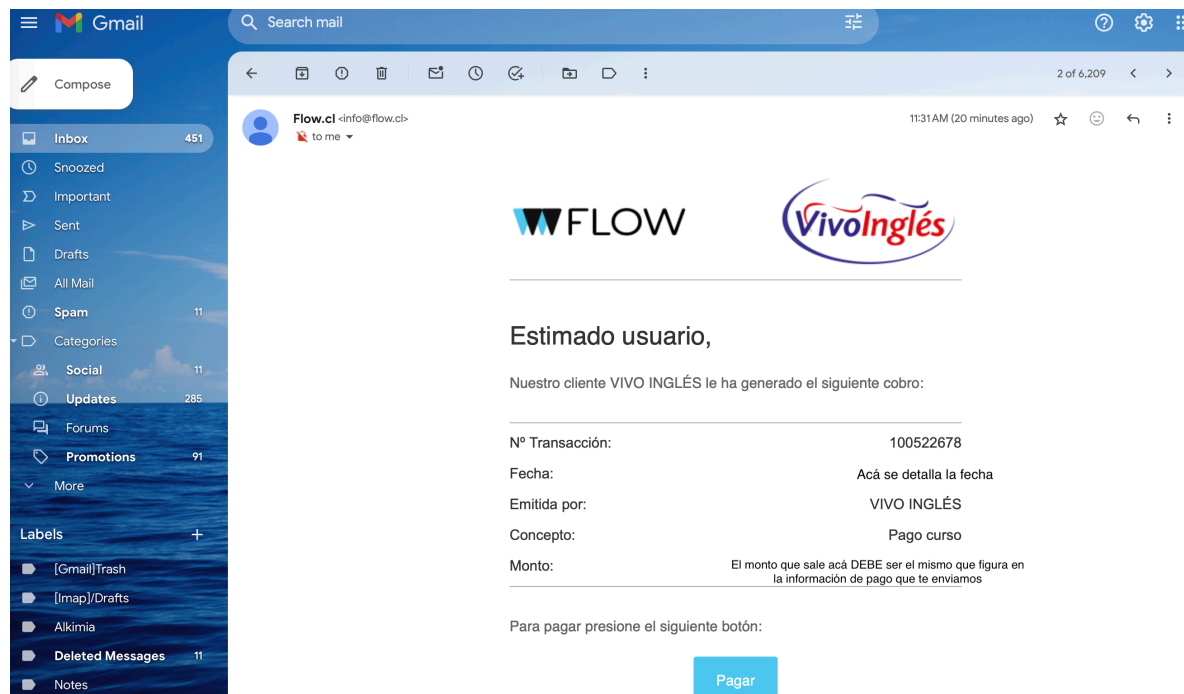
Gmail

Search mail

Compose

Inbox 451
Snoozed
Important
Sent
Drafts
All Mail
Spam 11
Categories
Social 11
Updates 285
Forums
Promotions 91
More

Labels +
[Gmail]Trash
[Imap]/Drafts
Alkimia
Deleted Messages 11
Notes

2 of 6,209

Flow.cl <info@flow.cl>
to me

11:31 AM (20 minutes ago)

FLOW

VivoInglés

Estimado usuario,

Nuestro cliente VIVO INGLÉS le ha generado el siguiente cobro:

| | |
|---|---|
| Nº Transacción: | 100522678 |
| Fecha: | Acá se detalla la fecha |
| Emitida por: | VIVO INGLÉS |
| Concepto: | Pago curso |
| Monto: | El monto que sale acá DEBE ser el mismo que figura en la información de pago que te enviamos |

Para pagar presione el siguiente botón:

Pagar